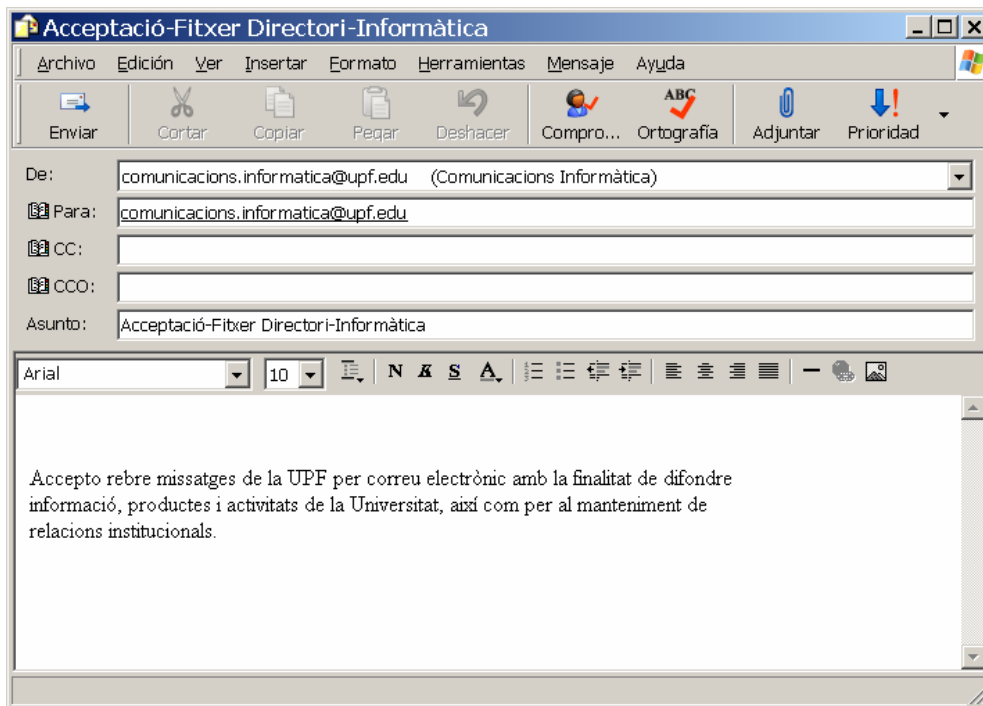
Acceptació-Fitxer Directori-Informàtica

Archivo Edición Ver Insertar Formato Herramientas Mensaje Ayuda

Enviar Cortar Copiar Pegar Deshacer Compro... Ortografía Adjuntar Prioridad

De: comunicacions.informatica@upf.edu (Comunicacions Informàtica)

Para: comunicacions.informatica@upf.edu

CC:

CCO:

Asunto: Acceptació-Fitxer Directori-Informàtica

Arial 10 N K S A

Accepto rebre missatges de la UPF per correu electrònic amb la finalitat de difondre informació, productes i activitats de la Universitat, així com per al manteniment de relacions institucionals.